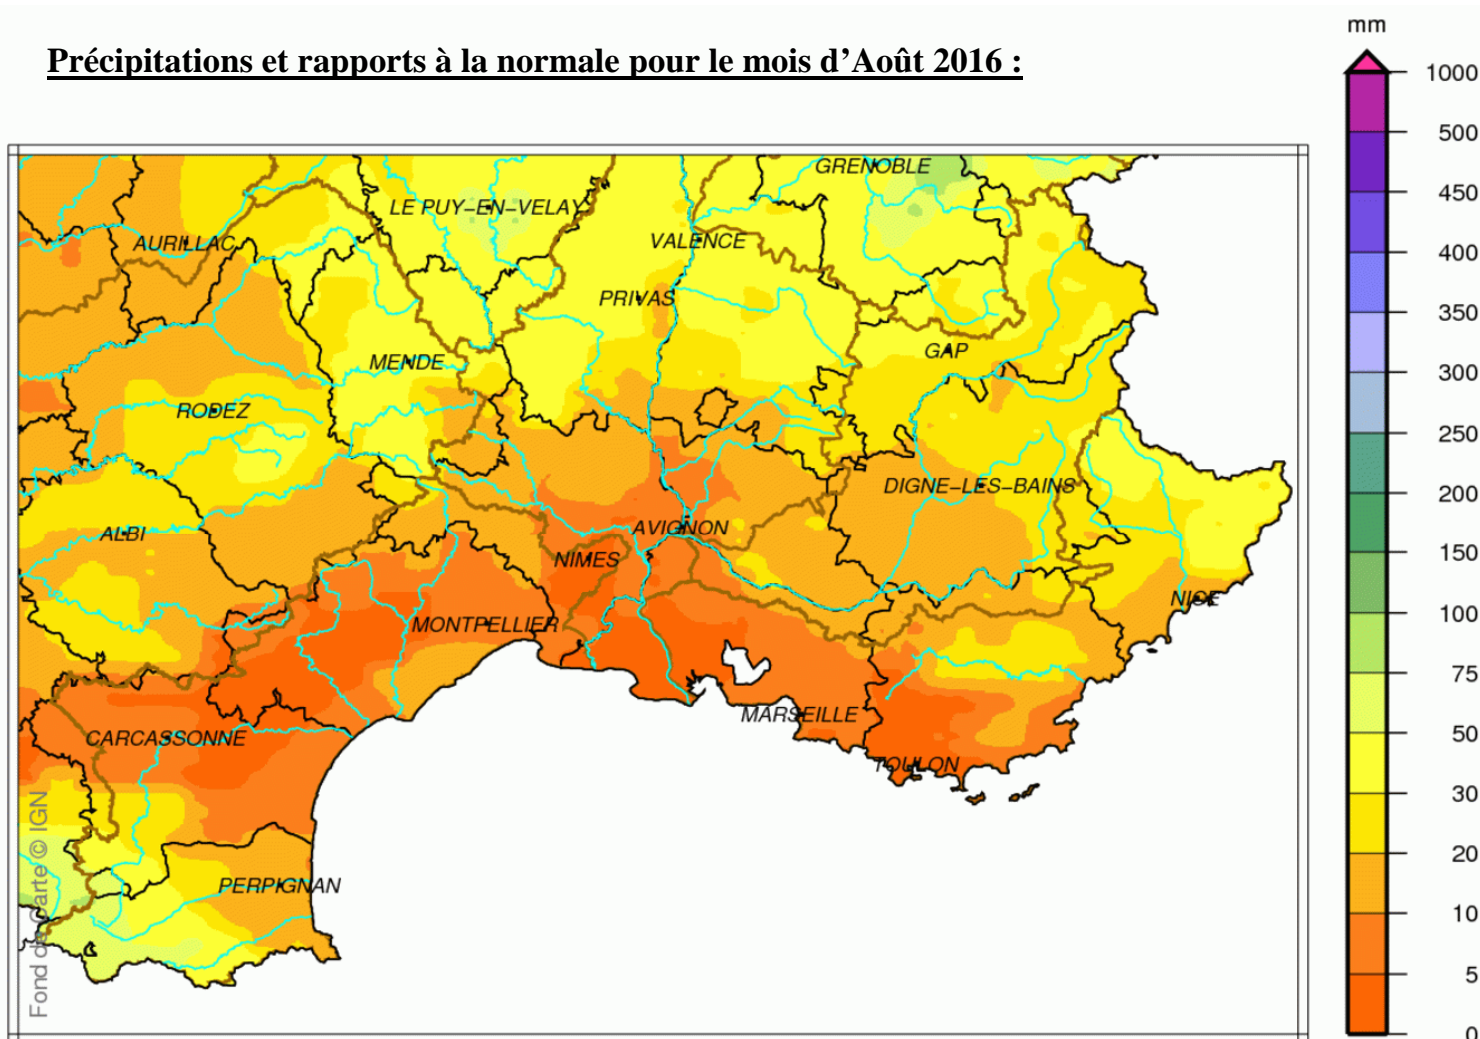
Précipitations et rapports à la normale pour le mois d'Août 2016 :

GRENOBLE
LE PUY-EN-VELAY
AURILLAC
VALENCE
PRIVAS
GAP
MENDE
RODEZ
DIGNE-LES-BAINS
AVIGNON
ALBI
NIMES
NICE
MONTPELLIER
MARSEILLE
CARCASSONNE
TOULON
PERPIGNAN
Fond de carte © IGN

mm
1000
500
450
400
350
300
250
200
150
100
75
50
30
20
10
5
0